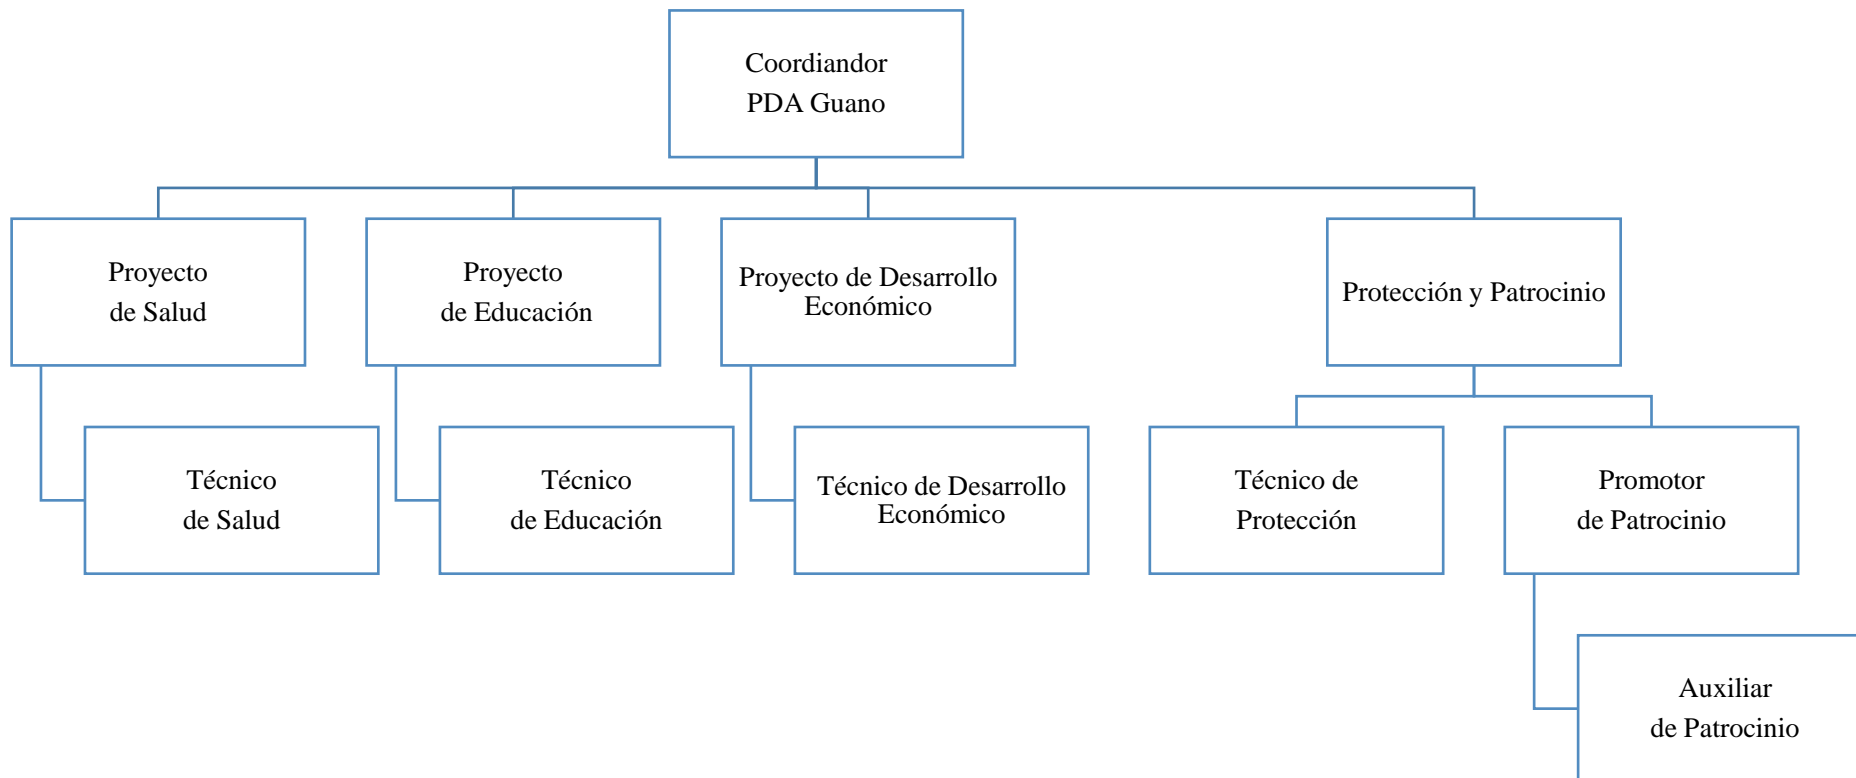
Coordiandor
PDA Guano

Proyecto
de Salud

Técnico
de Salud

Proyecto
de Educación

Técnico
de Educación

Proyecto de Desarrollo Económico

Técnico de Desarrollo Económico

Protección y Patrocinio

Técnico de Protección

Promotor
de Patrocinio

Auxiliar
de Patrocinio